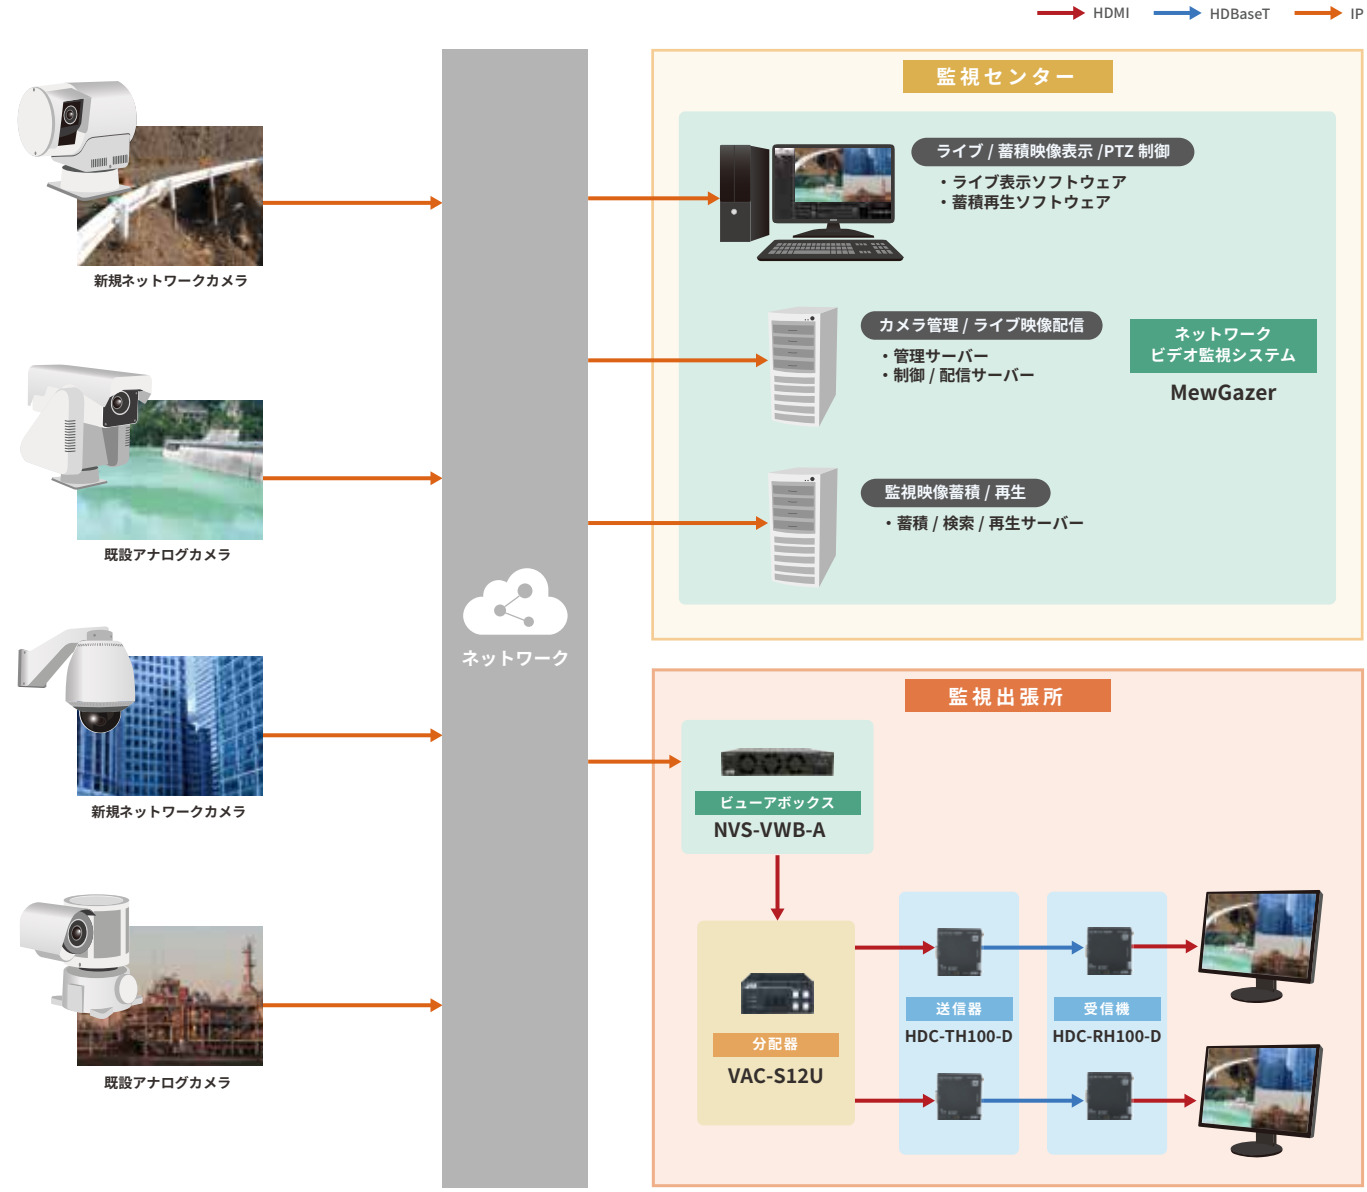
HDMI HDBaseT IP

新規ネットワークカメラ

既設アナログカメラ

新規ネットワークカメラ

既設アナログカメラ

ネットワーク

監視センター

ライブ / 蓄積映像表示 /PTZ 制御
・ライブ表示ソフトウェア
・蓄積再生ソフトウェア

カメラ管理 / ライブ映像配信
・管理サーバー
・制御 / 配信サーバー

ネットワーク
ビデオ監視システム
MewGazer

監視映像蓄積 / 再生
・蓄積 / 検索 / 再生サーバー

監視出張所

ビューアボックス
NVS-VWB-A

分配器
VAC-S12U

送信器
HDC-TH100-D

受信機
HDC-RH100-D